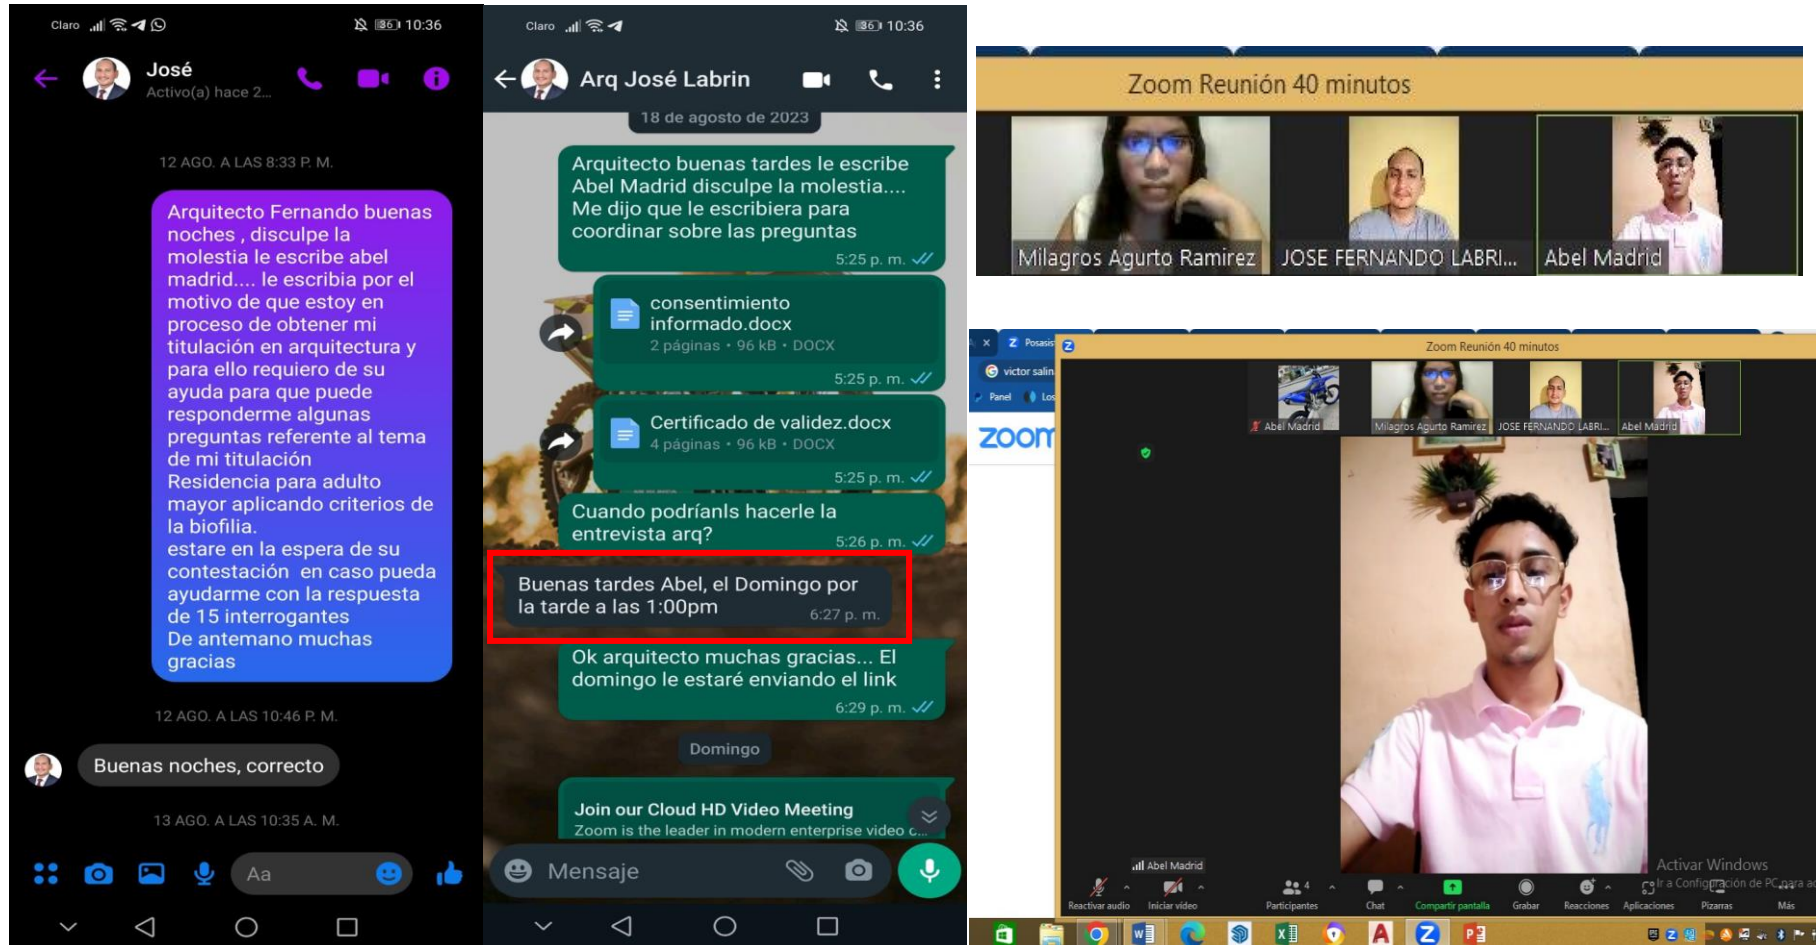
Claro 10:36

José
Activo(a) hace 2...

12 AGO. A LAS 8:33 P. M.

Arquitecto Fernando buenas noches , disculpe la molestia le escribe abel madrid.... le escribia por el motivo de que estoy en proceso de obtener mi titulación en arquitectura y para ello requiero de su ayuda para que puede responderme algunas preguntas referente al tema de mi titulación
Residencia para adulto mayor aplicando criterios de la biofilia.
estare en la espera de su contestación en caso pueda ayudarme con la respuesta de 15 interrogantes
De antemano muchas gracias

12 AGO. A LAS 10:46 P. M.

Buenas noches, correcto

13 AGO. A LAS 10:35 A. M.

Aa

Claro 10:36

Arq José Labrin

18 de agosto de 2023

Arquitecto buenas tardes le escribe Abel Madrid disculpe la molestia.... Me dijo que le escribiera para coordinar sobre las preguntas
5:25 p. m.

consentimiento informado.docx
2 páginas • 96 kB • DOCX
5:25 p. m.

Certificado de validez.docx
4 páginas • 96 kB • DOCX
5:25 p. m.

Cuando podríanls hacerle la entrevista arq?
5:26 p. m.

Buenas tardes Abel, el Domingo por la tarde a las 1:00pm
6:27 p. m.

Ok arquitecto muchas gracias... El domingo le estaré enviando el link
6:29 p. m.

Domingo

Join our Cloud HD Video Meeting
Zoom is the leader in modern enterprise video c...

Mensaje

Zoom Reunión 40 minutos

Milagros Agurto Ramirez
JOSE FERNANDO LABRI...
Abel Madrid

Zoom Reunión 40 minutos

victor salin
Panel
zoom

Abel Madrid
Milagros Agurto Ramirez
JOSE FERNANDO LABRI...
Abel Madrid

Abel Madrid

Activar Windows
Ir a Configuración de PC para a

Reactivar audio
Iniciar video
Participantes 4
Chat
Compartir pantalla
Grabar
Reacciones
Aplicaciones
Pizarras
Más